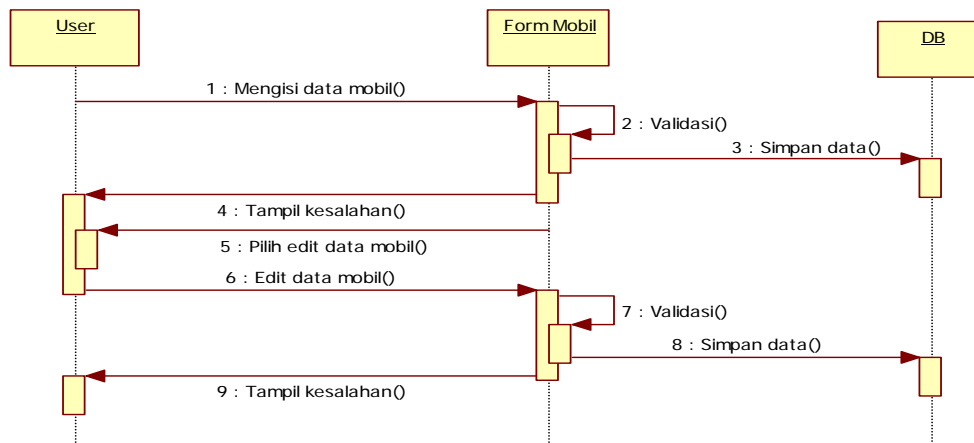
User

Form Mobil

DB

1 : Mengisi data mobil()

2 : Validasi()

3 : Simpan data()

4 : Tampil kesalahan()

5 : Pilih edit data mobil()

6 : Edit data mobil()

7 : Validasi()

8 : Simpan data()

9 : Tampil kesalahan()